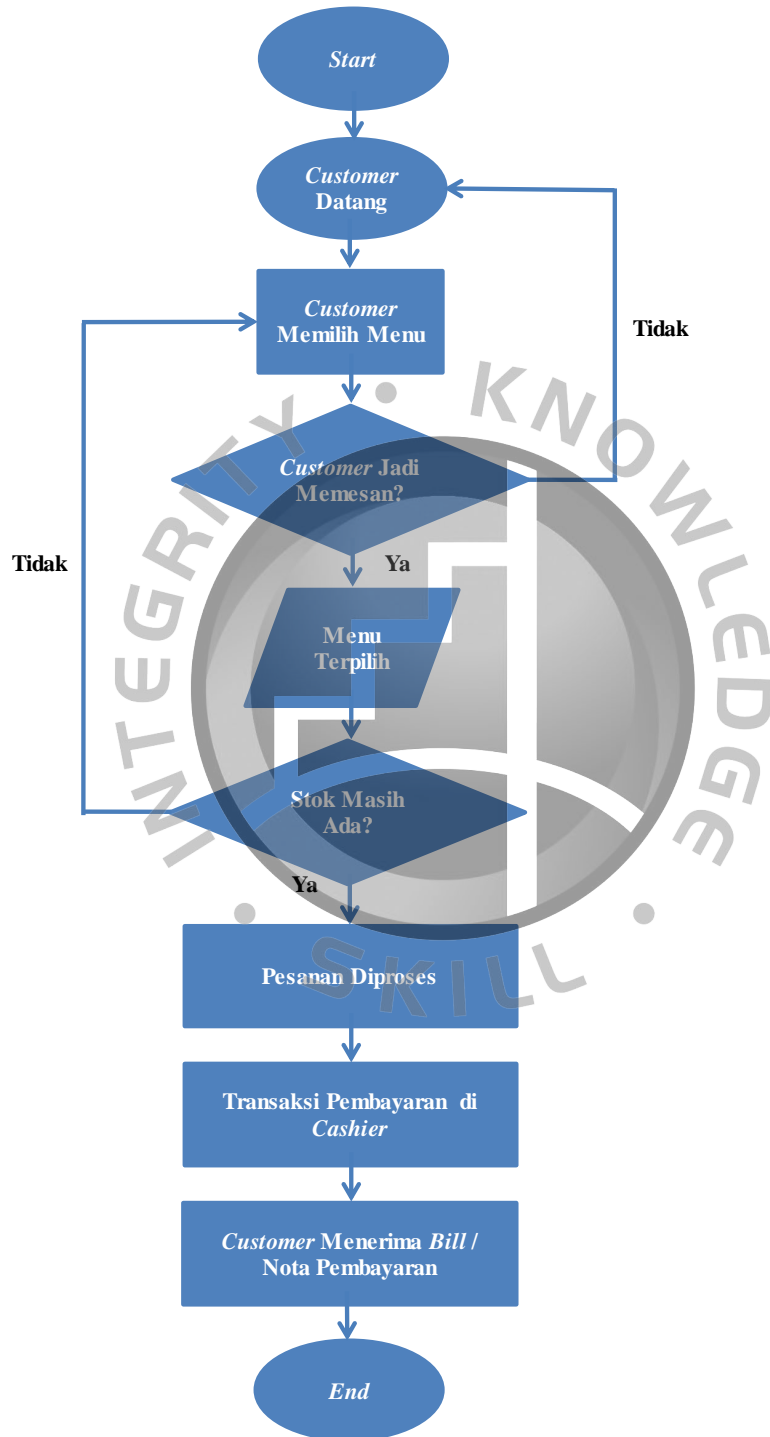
Start

Customer Datang

Customer Memilih Menu

Tidak

Customer Jadi Memesan?

Tidak

Ya

Menu Terpilih

Stok Masih Ada?

Ya

Pesanan Diproses

Transaksi Pembayaran di Cashier

Customer Menerima Bill / Nota Pembayaran

End

INTEGRITY • KNOWLEDGE • SKILL •